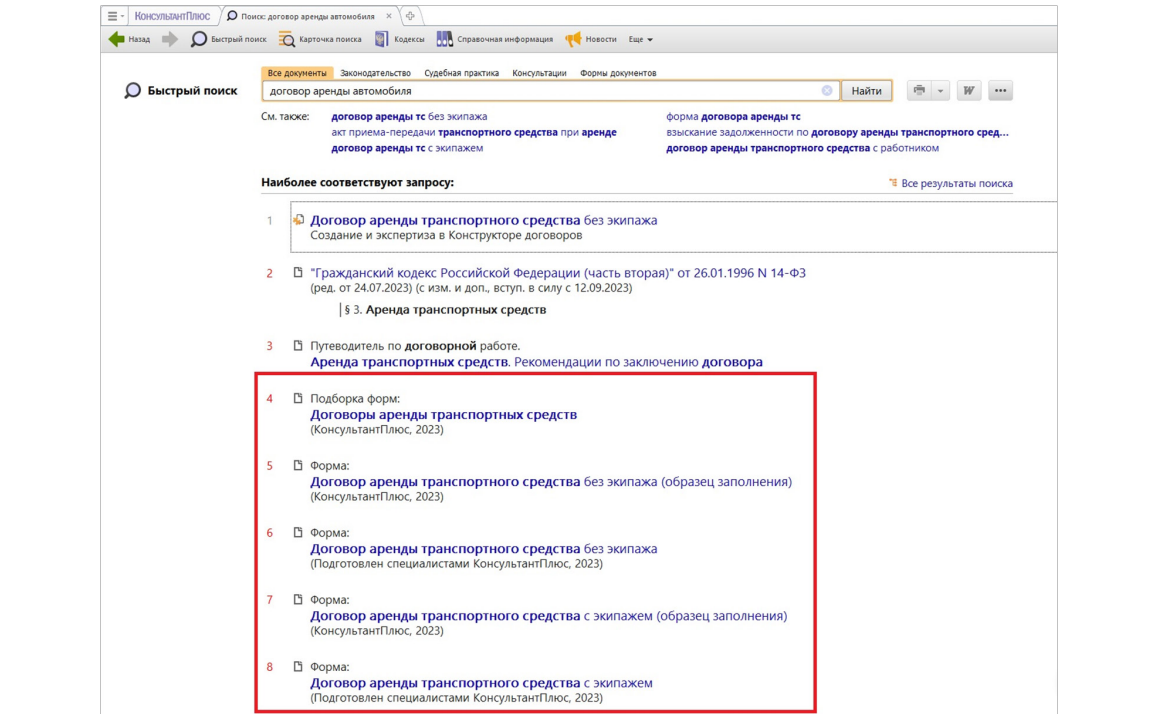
КонсультантПлюс Поиск: договор аренды автомобиля ×

Назад Быстрый поиск Карточка поиска Кодексы Справочная информация Новости Еще

Быстрый поиск

Все документы Законодательство Судебная практика Консультации Формы документов

договор аренды автомобиля

Найти

См. также: договор аренды тс без экипажа
акт приема-передачи транспортного средства при аренде
договор аренды тс с экипажем
форма договора аренды тс
взыскание задолженности по договору аренды транспортного сред...
договор аренды транспортного средства с работником

Наиболее соответствуют запросу:

Все результаты поиска

1 Договор аренды транспортного средства без экипажа
Создание и экспертиза в Конструкторе договоров

2 "Гражданский кодекс Российской Федерации (часть вторая)" от 26.01.1996 N 14-ФЗ
(ред. от 24.07.2023) (с изм. и доп., вступ. в силу с 12.09.2023)
§ 3. Аренда транспортных средств

3 Путеводитель по договорной работе.
Аренда транспортных средств. Рекомендации по заключению договора

4 Подборка форм:
Договоры аренды транспортных средств
(КонсультантПлюс, 2023)

5 Форма:
Договор аренды транспортного средства без экипажа (образец заполнения)
(КонсультантПлюс, 2023)

6 Форма:
Договор аренды транспортного средства без экипажа
(Подготовлен специалистами КонсультантПлюс, 2023)

7 Форма:
Договор аренды транспортного средства с экипажем (образец заполнения)
(КонсультантПлюс, 2023)

8 Форма:
Договор аренды транспортного средства с экипажем
(Подготовлен специалистами КонсультантПлюс, 2023)